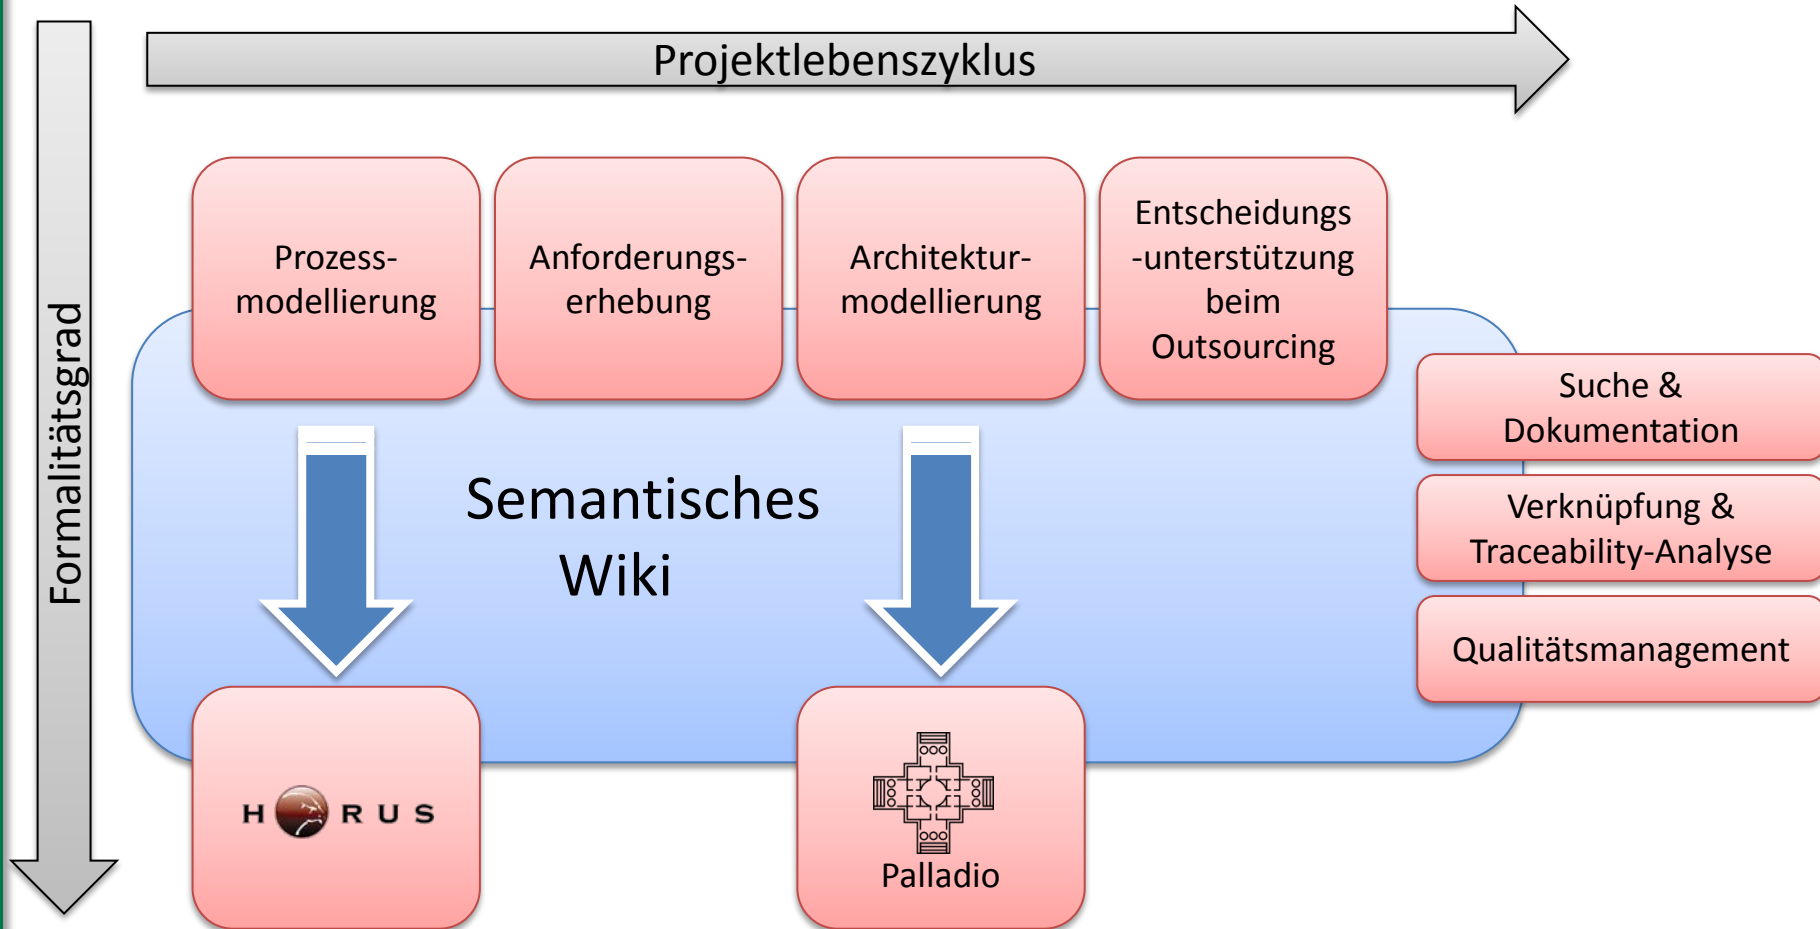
Projektlebenszyklus

Formalitätsgrad

Prozessmodellierung

Anforderungserhebung

Architekturmodellierung

Entscheidungs -unterstützung beim Outsourcing

Suche & Dokumentation

Verknüpfung & Traceability-Analyse

Qualitätsmanagement

Semantisches Wiki

H RUS

Palladio